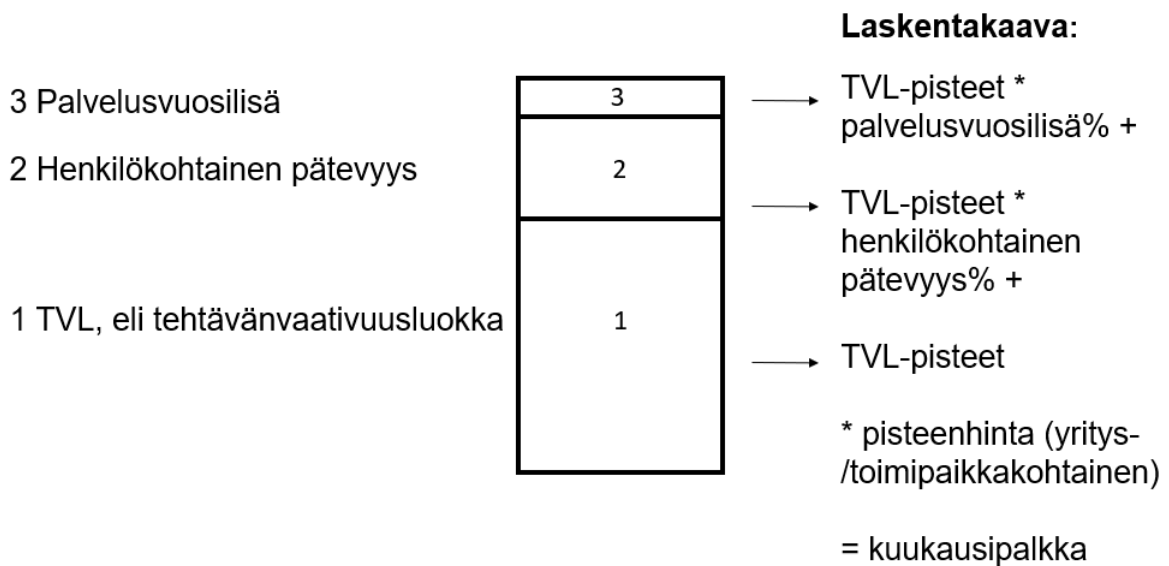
Laskentakaava:

3 Palvelusvuosilisä

2 Henkilökohtainen pätevyys

1 TVL, eli tehtävänvaativuusluokka

3

2

1

TVL-pisteet * palvelusvuosilisä% +

TVL-pisteet * henkilökohtainen pätevyys% +

TVL-pisteet

* pisteenhinta (yritys- /toimipaikkakohtainen)

= kuukausipalkka